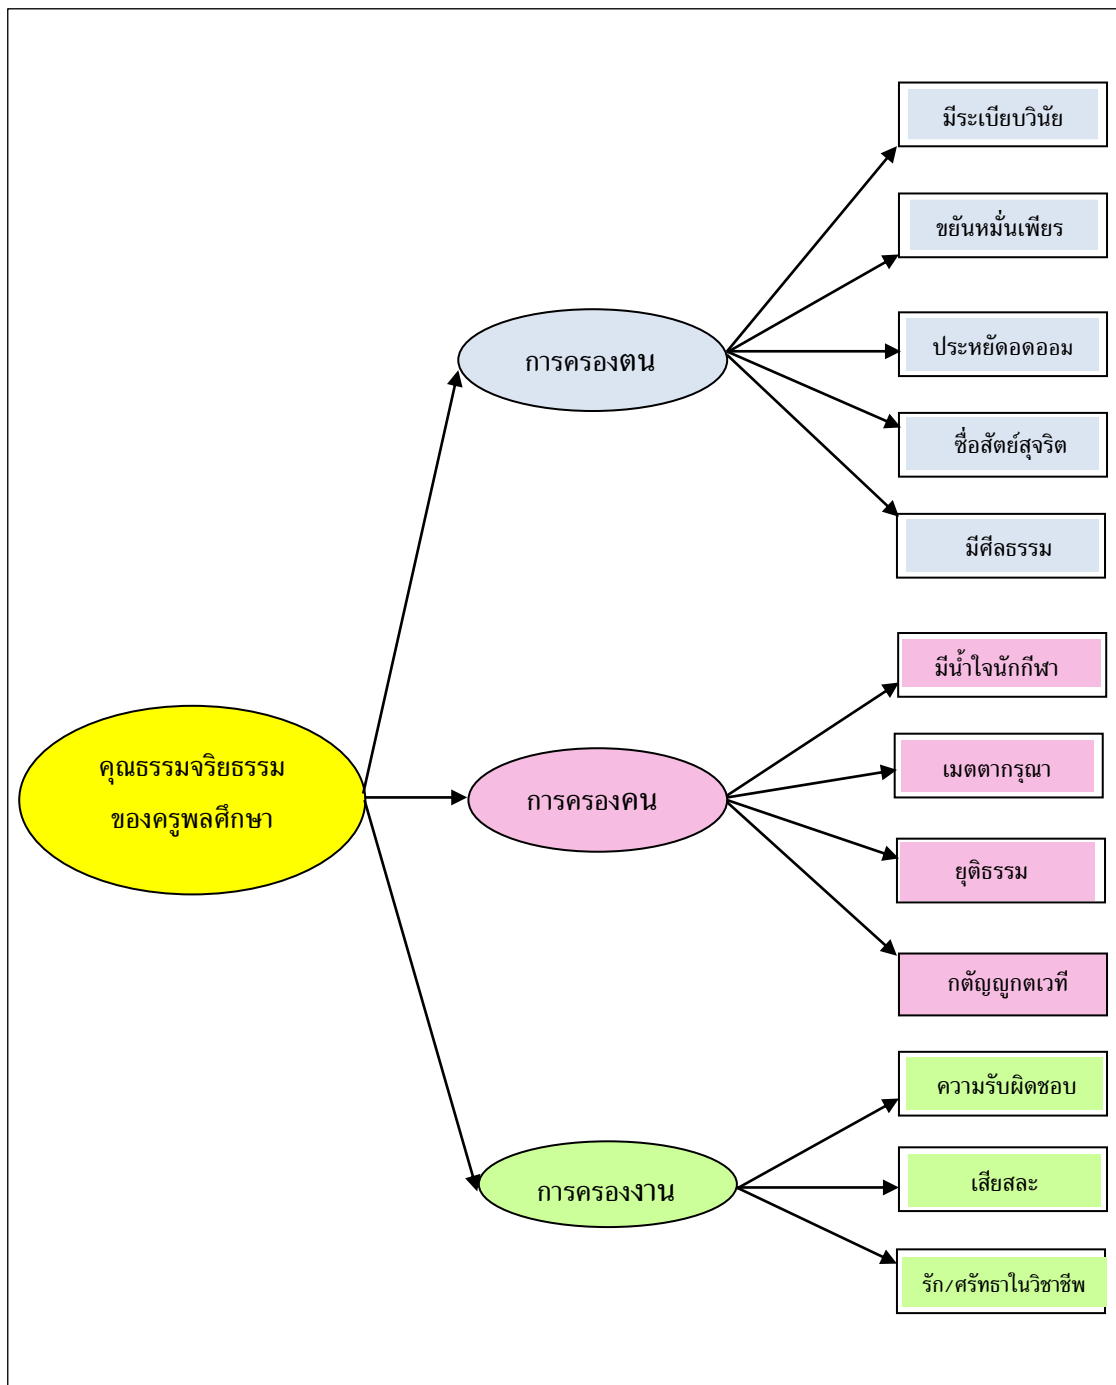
คุณธรรมจริยธรรม
ของครูพลศึกษา

การครองตน

มีระเบียบวินัย

ขยันหมั่นเพียร

ประหยัดอดออม

ซื่อสัตย์สุจริต

มีศีลธรรม

การครองคน

มีน้ำใจนักกีฬา

เมตตากรุณา

ยุติธรรม

กตัญญูกตเวที

การครองงาน

ความรับผิดชอบ

เสียสละ

รัก/ศรัทธาในวิชาชีพ